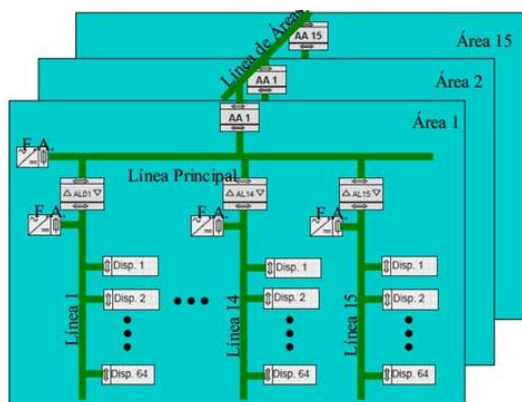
Línea de Área
AA 15
Área 15
AA 1
Área 2
AA 1
Área 1
F. A.
Línea Principal
AL01
AL14
AL15
F. A.
F. A.
F. A.
Disp. 1
Disp. 2
Disp. 64
Línea 1
Disp. 1
Disp. 2
Disp. 64
Línea 14
Disp. 1
Disp. 2
Disp. 64
Línea 15